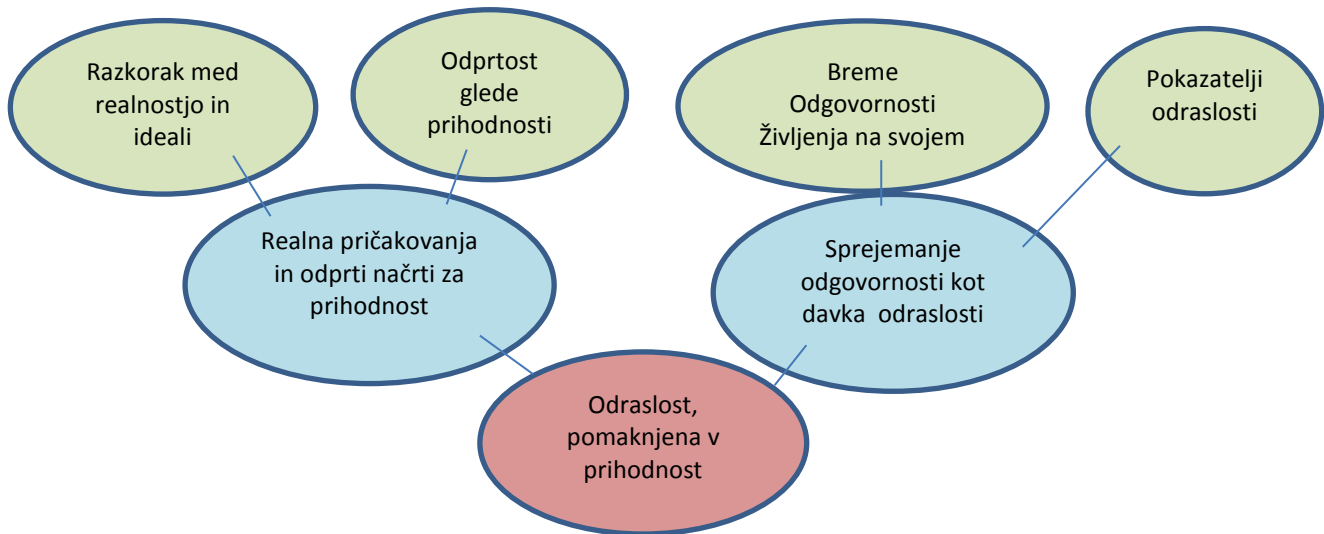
Razkorak med realnostjo in ideali

Odprtost glede prihodnosti

Breme Odgovornosti Življenja na svojem

Pokazatelji odraslosti

Realna pričakovanja in odprti načrti za prihodnost

Sprejemanje odgovornosti kot davka odraslosti

Odraslost, pomaknjena v prihodnost